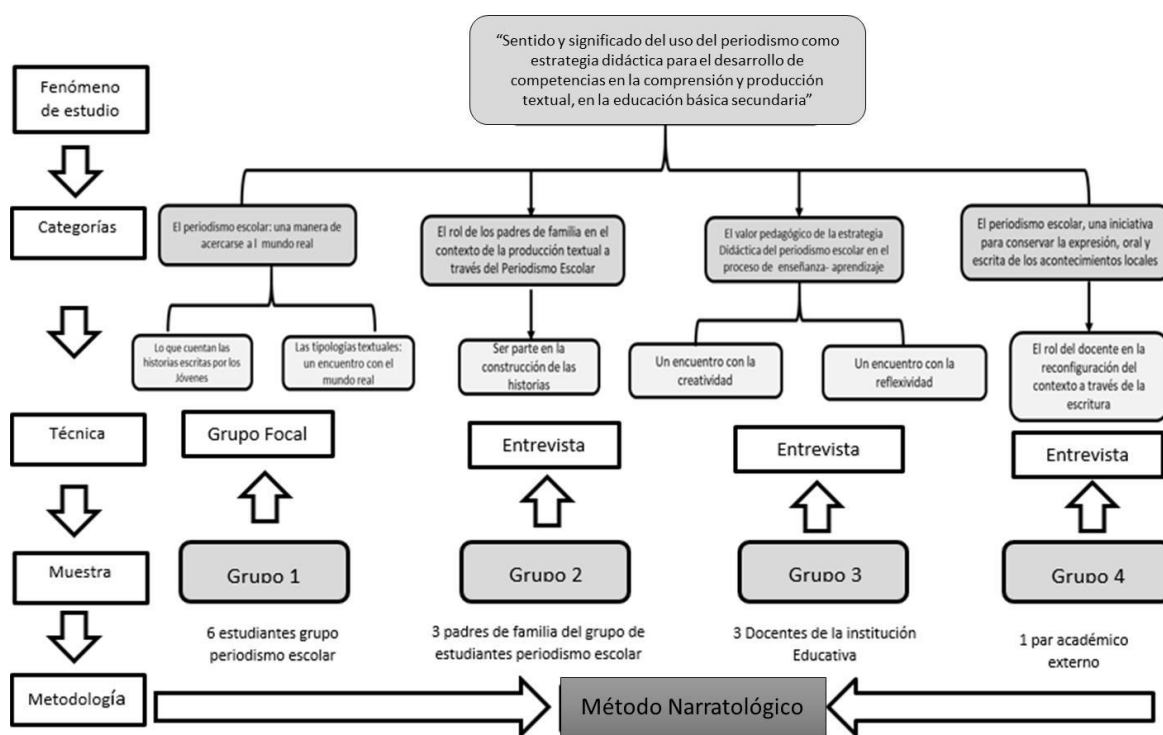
"Sentido y significado del uso del periodismo como estrategia didáctica para el desarrollo de competencias en la comprensión y producción textual, en la educación básica secundaria"

Fenómeno de estudio

Categorías

El periodismo escolar: una manera de acercarse a l mundo real

El rol de los padres de familia en el contexto de la producción textual a través del Periodismo Escolar

El valor pedagógico de la estrategia Didáctica del periodismo escolar en el proceso de enseñanza- aprendizaje

El periodismo escolar, una iniciativa para conservar la expresión, oral y escrita de los acontecimientos locales

Lo que cuentan las historias escritas por los Jóvenes

Las tipologías textuales: un encuentro con el mundo real

Ser parte en la construcción de las historias

Un encuentro con la creatividad

Un encuentro con la reflexividad

El rol del docente en la reconfiguración del contexto a través de la escritura

Técnica

Grupo Focal

Entrevista

Entrevista

Entrevista

Muestra

Grupo 1

Grupo 2

Grupo 3

Grupo 4

6 estudiantes grupo periodismo escolar

3 padres de familia del grupo de estudiantes periodismo escolar

3 Docentes de la institución Educativa

1 par académico externo

Metodología

Método Narratológico